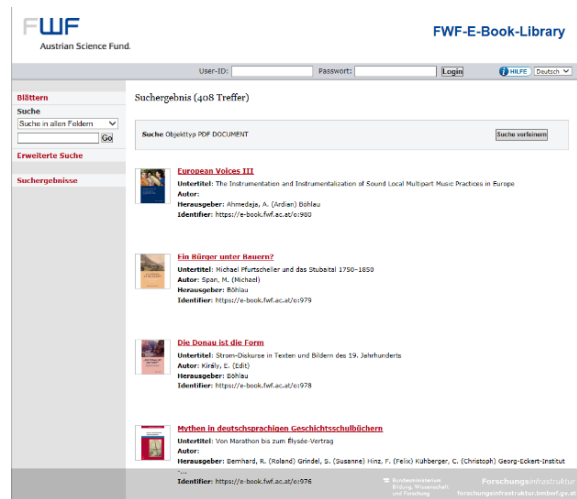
FWF
Austrian Science Fund.

FWF-E-Book-Library

User-ID: Passwort: Login HILFE Deutsch

Blättern
Suche
Suche in allen Feldern
Go
Erweiterte Suche
Suchergebnisse

Suchergebnis (408 Treffer)

Suche Objekttyp PDF DOCUMENT
Suche verfeinern

European Voices III
Untertitel: The Instrumentation and Instrumentalization of Sound Local Multipart Music Practices in Europe
Autor:
Herausgeber: Ahmedaja, A. (Ardian) Böhlau
Identifier: https://e-book.fwf.ac.at/o:980

Ein Bürger unter Bauern?
Untertitel: Michael Pfurtscheller und das Stubaital 1750–1850
Autor: Span, M. (Michael)
Herausgeber: Böhlau
Identifier: https://e-book.fwf.ac.at/o:979

Die Donau ist die Form
Untertitel: Strom-Diskurse in Texten und Bildern des 19. Jahrhunderts
Autor: Király, E. (Edit)
Herausgeber: Böhlau
Identifier: https://e-book.fwf.ac.at/o:978

Mythen in deutschsprachigen Geschichtsschulbüchern
Untertitel: Von Marathon bis zum Élysée-Vertrag
Autor:
Herausgeber: Bernhard, R. (Roland) Grindel, S. (Susanne) Hinz, F. (Felix) Kuhberger, C. (Christoph) Georg-Eckert-Institut
...
Identifier: https://e-book.fwf.ac.at/o:976

Bundesministerium Bildung, Wissenschaft und Forschung
Forschungsinfrastruktur
forschungsinfrastruktur.bmbwf.gv.at